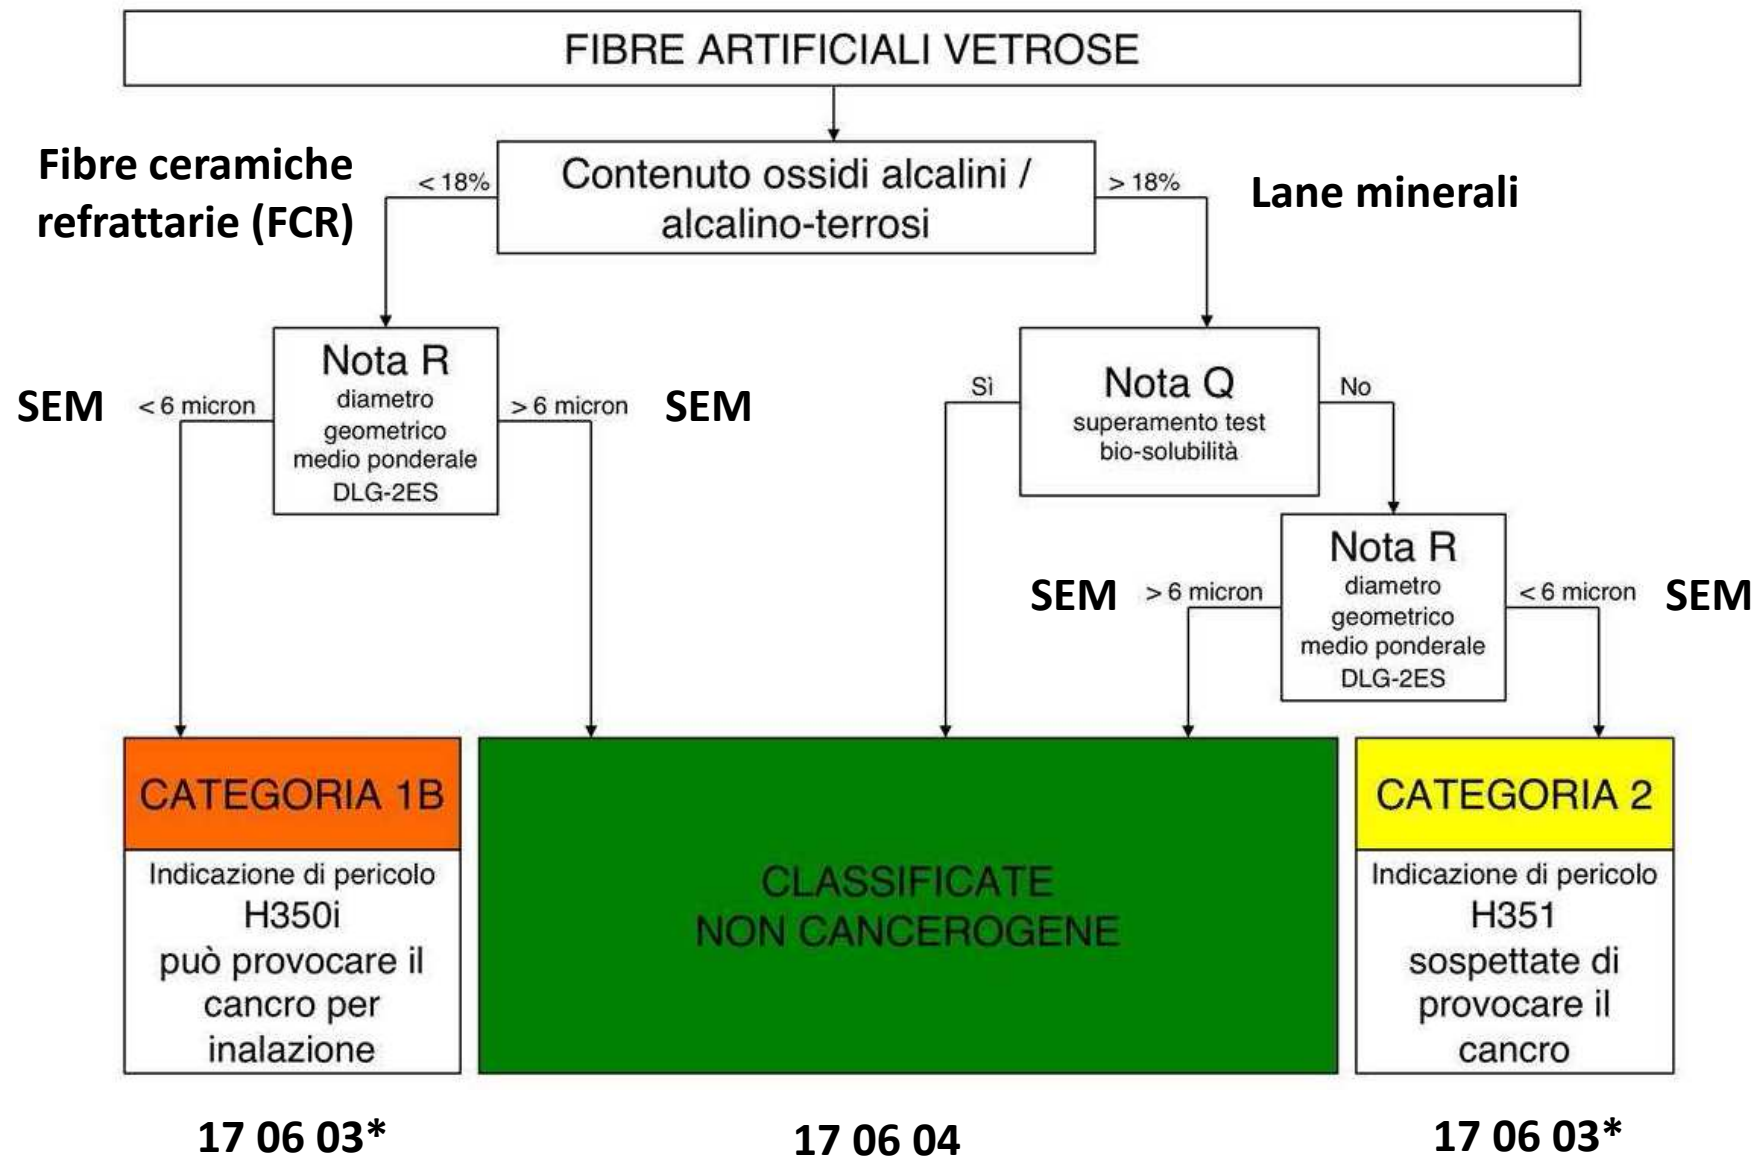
FIBRE ARTIFICIALI VETROSE

Fibre ceramiche refrattarie (FCR)

< 18%

Contenuto ossidi alcalini / alcalino-terrosi

> 18%

Lane minerali

SEM

< 6 micron

Nota R
diametro geometrico medio ponderale DLG-2ES

> 6 micron

SEM

Sì

Nota Q
superamento test bio-solubilità

No

SEM

> 6 micron

Nota R
diametro geometrico medio ponderale DLG-2ES

< 6 micron

SEM

CATEGORIA 1B

Indicazione di pericolo
H350i
può provocare il cancro per inalazione

CLASSIFICATE NON CANCEROGENE

CATEGORIA 2

Indicazione di pericolo
H351
sospettate di provocare il cancro

17 06 03*

17 06 04

17 06 03*